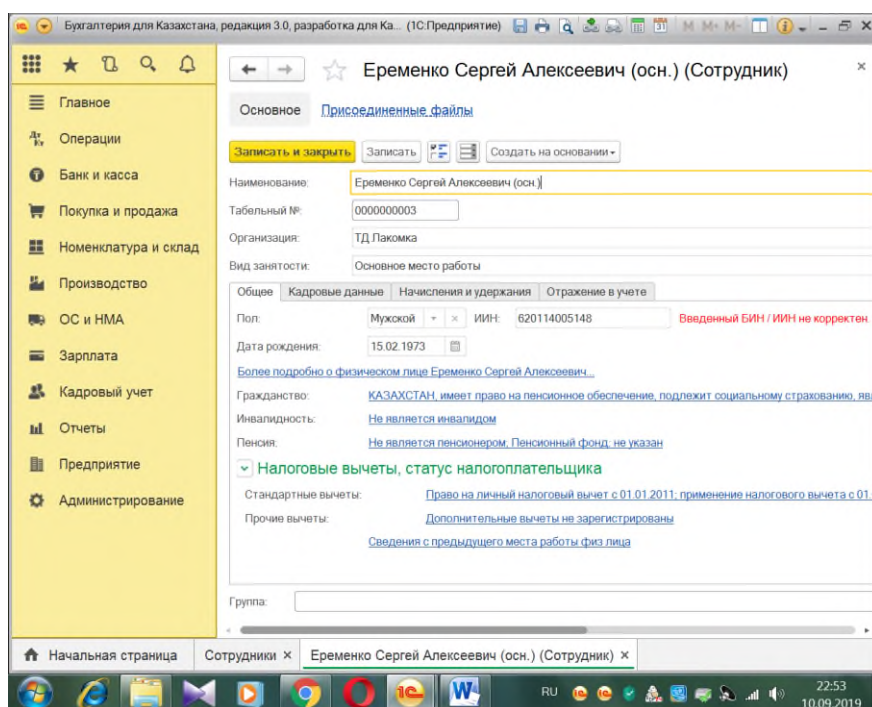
Бухгалтерия для Казахстана, редакция 3.0, разработка для Ка... (1С:Предприятие)

M M+ M-

Главное
Операции
Банк и касса
Покупка и продажа
Номенклатура и склад
Производство
ОС и НМА
Зарплата
Кадровый учет
Отчеты
Предприятие
Администрирование

Еременко Сергей Алексеевич (осн.) (Сотрудник)

Основное Присоединенные файлы

Записать и закрыть Записать Создать на основании

Наименование: Еременко Сергей Алексеевич (осн.)
Табельный №: 0000000003
Организация: ТД Лакомка
Вид занятости: Основное место работы

Общее | Кадровые данные | Начисления и удержания | Отражение в учете

Пол: Мужской ИИН: 620114005148 Введенный БИН / ИИН не корректен.
Дата рождения: 15.02.1973
Более подробно о физическом лице Еременко Сергей Алексеевич...
Гражданство: КАЗАХСТАН, имеет право на пенсионное обеспечение, подлежит социальному страхованию, яв
Инвалидность: Не является инвалидом
Пенсия: Не является пенсионером; Пенсионный фонд: не указан

Налоговые вычеты, статус налогоплательщика
Стандартные вычеты: Право на личный налоговый вычет с 01.01.2011; применение налогового вычета с 01.
Прочие вычеты: Дополнительные вычеты не зарегистрированы
Сведения с предыдущего места работы физ лица

Группа:

Начальная страница | Сотрудники × | Еременко Сергей Алексеевич (осн.) (Сотрудник) ×

RU 22:53 10.09.2019